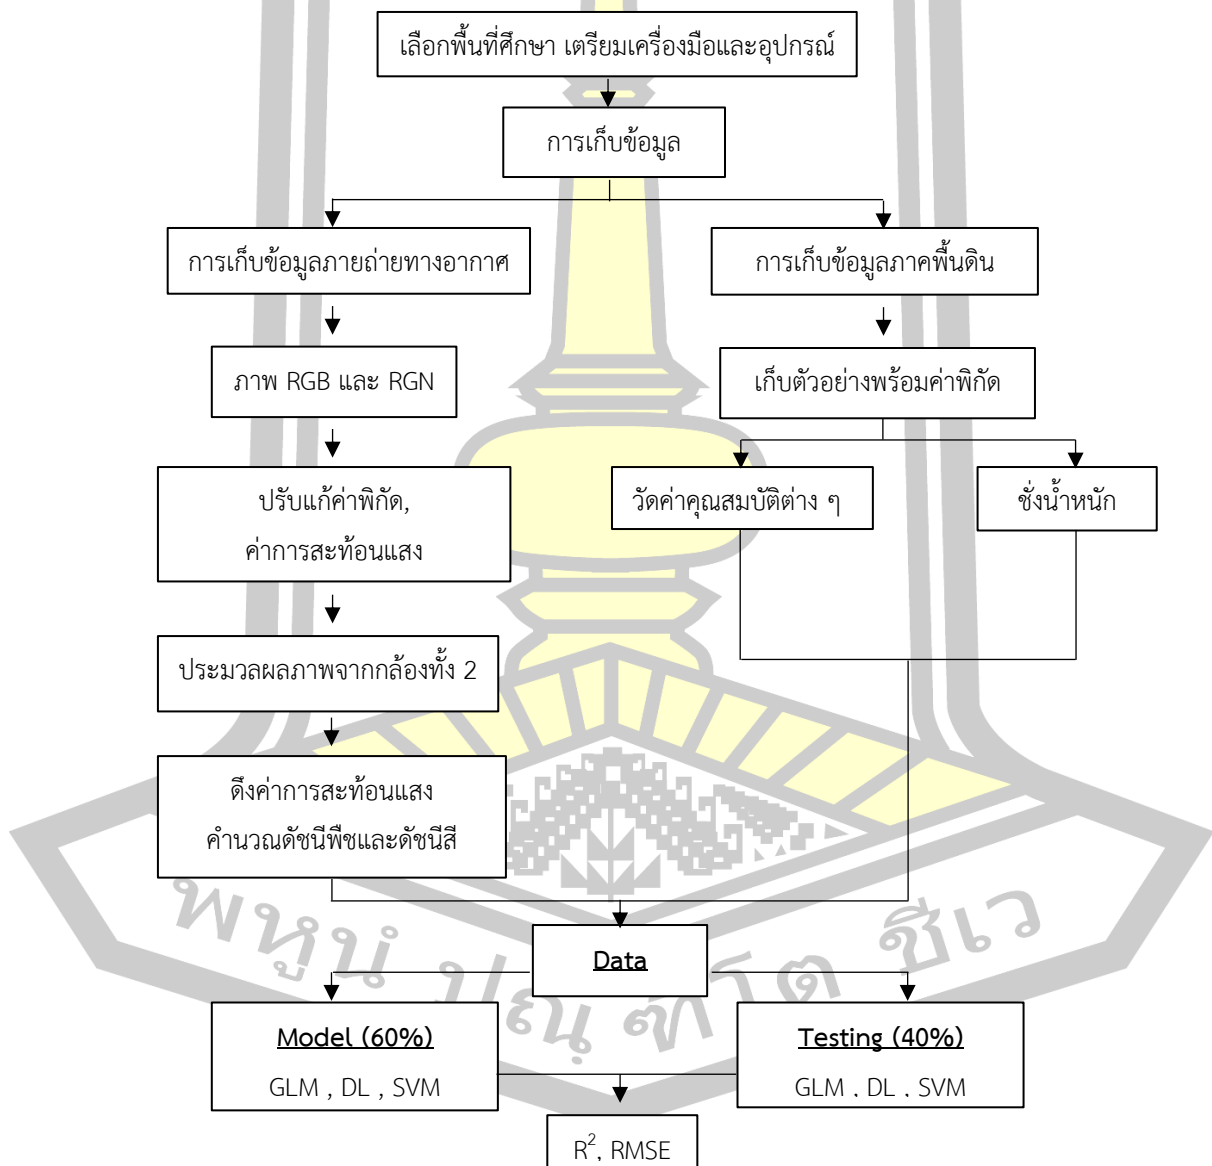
เลือกพื้นที่ศึกษา เตรียมเครื่องมือและอุปกรณ์

การเก็บข้อมูล

การเก็บข้อมูลภายถ่ายทางอากาศ

การเก็บข้อมูลภาคพื้นดิน

ภาพ RGB และ RGN

เก็บตัวอย่างพร้อมค่าพิกัด

ปรับแก้ค่าพิกัด, ค่าการสะท้อนแสง

วัดค่าคุณสมบัติต่าง ๆ

ชั่งน้ำหนัก

ประมวลผลภาพจากกล้องทั้ง 2

ดึงค่าการสะท้อนแสง คำนวณดัชนีพืชและดัชนีสี

พหุน ปณ ศก ชีเว

Data

Model (60%)
GLM , DL , SVM

Testing (40%)
GLM , DL , SVM

$R^2$, RMSE